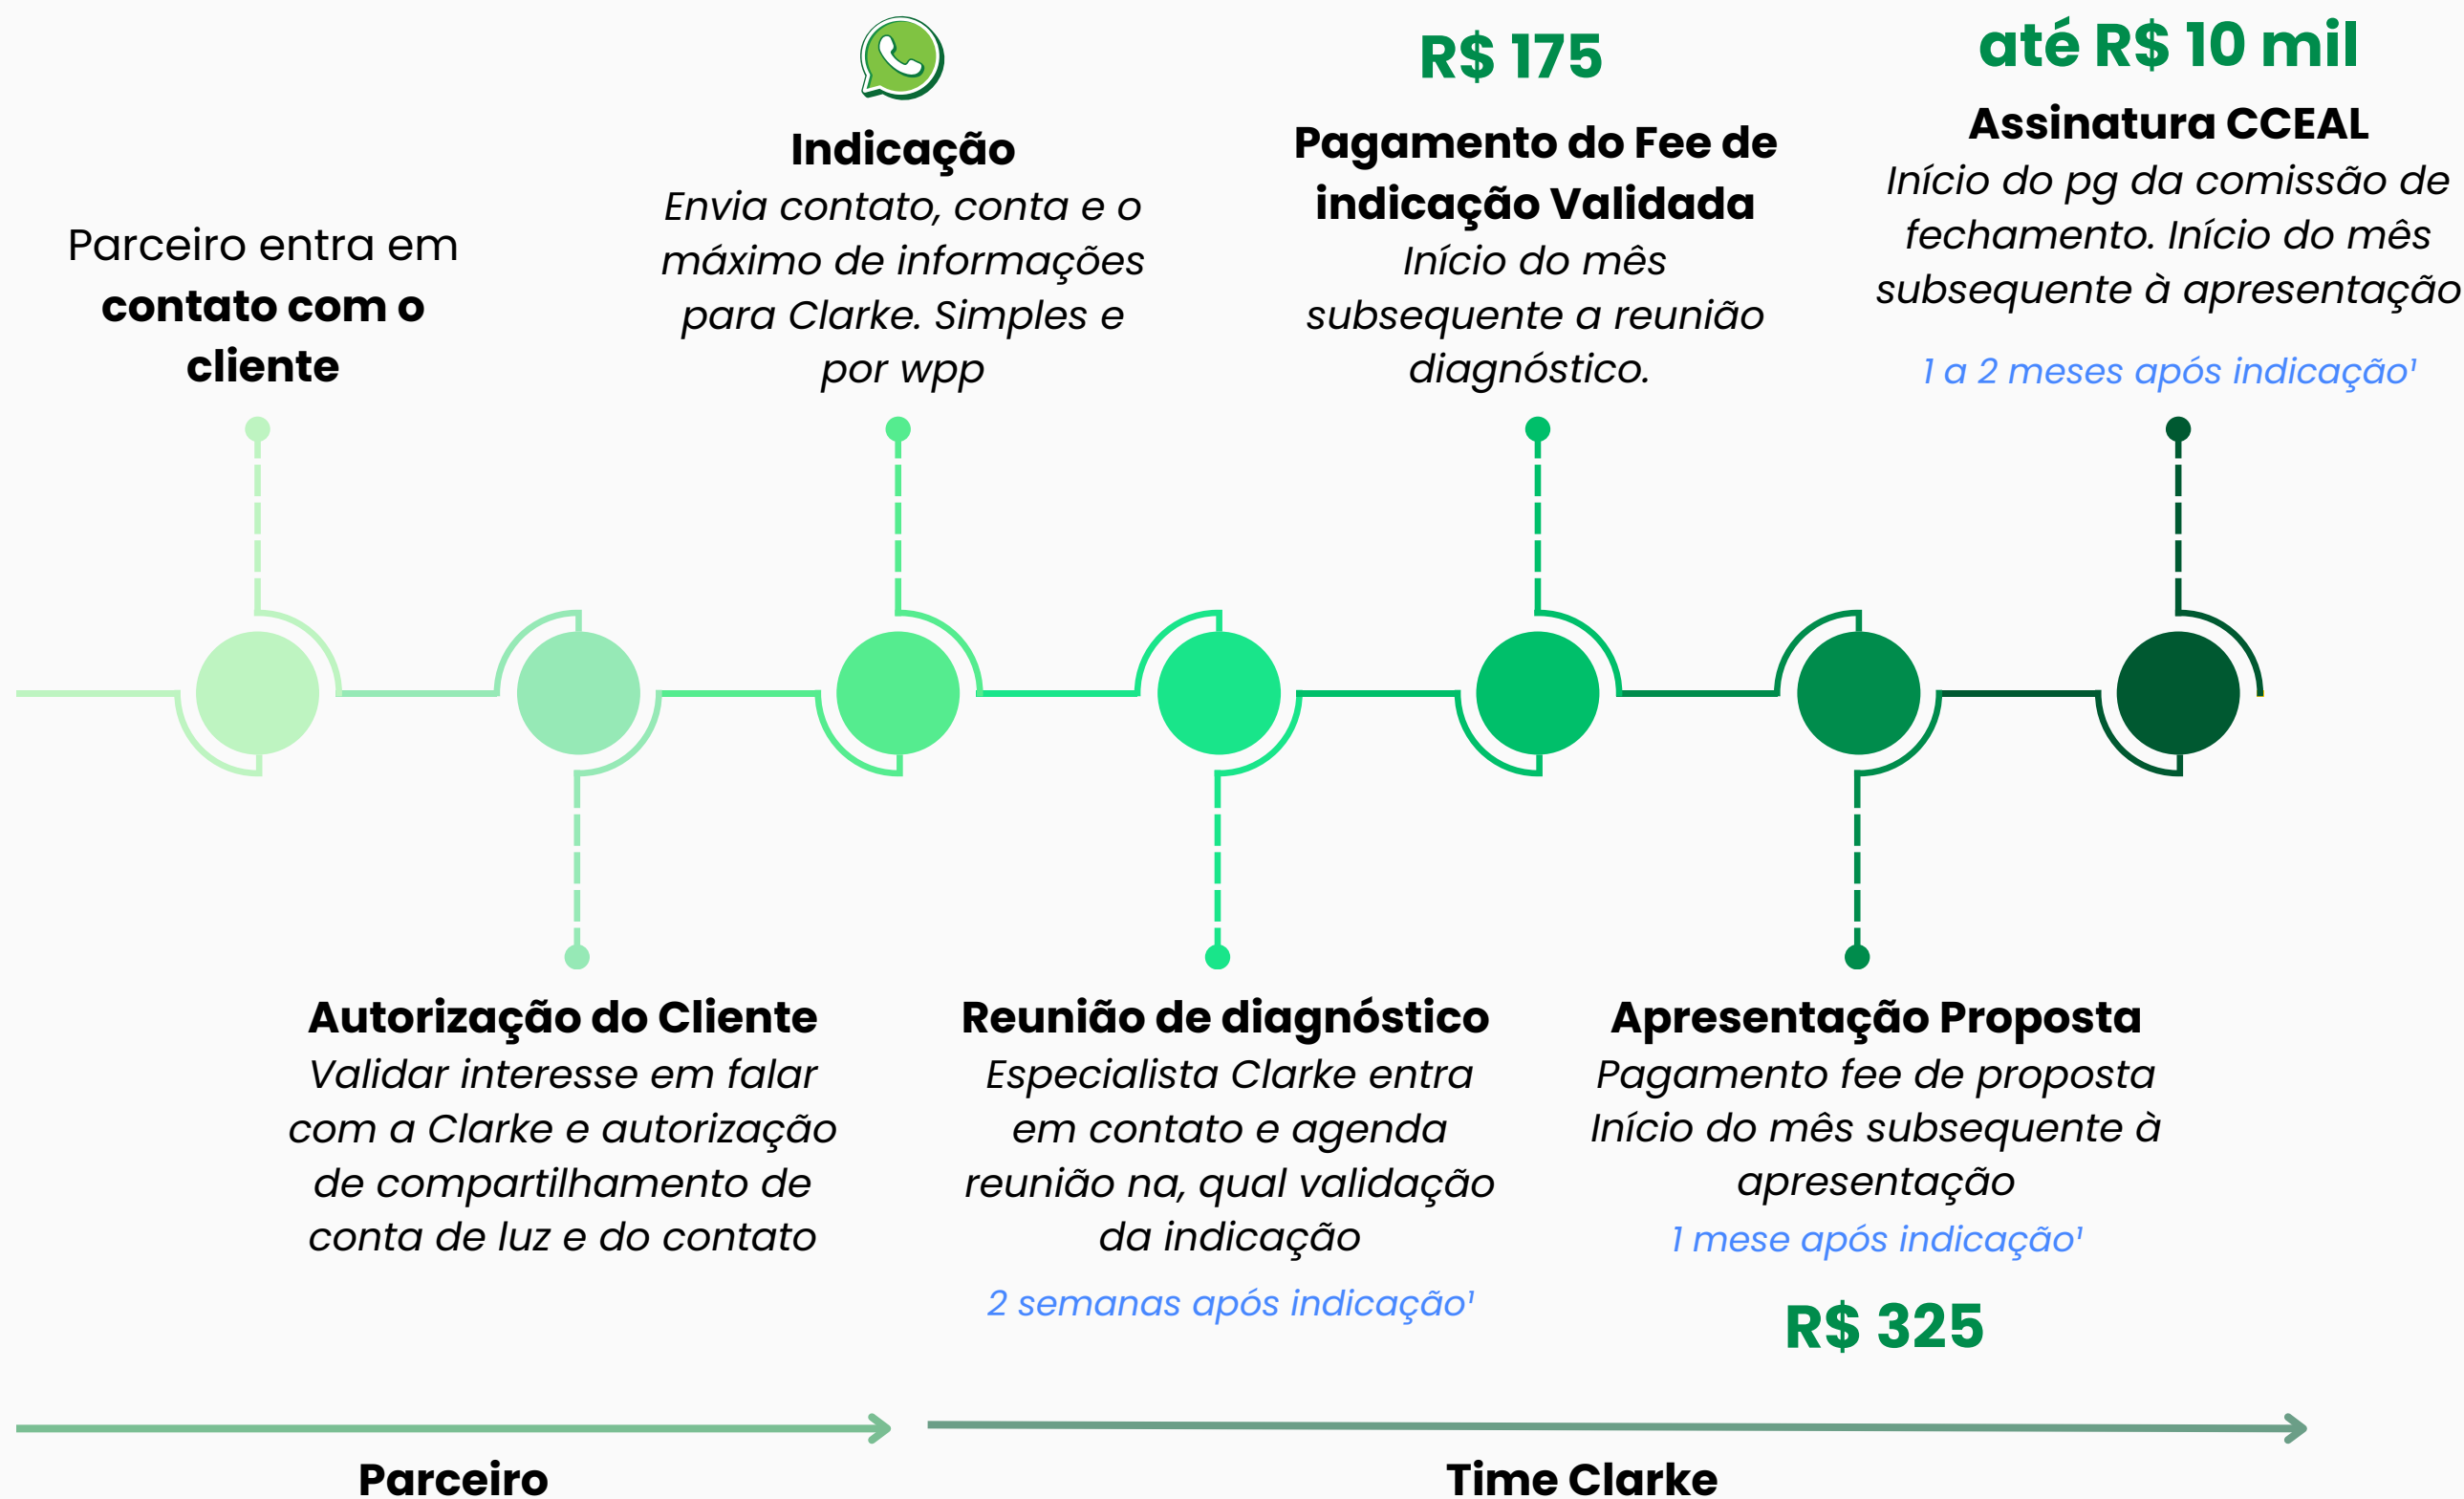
Parceiro entra em **contato com o cliente**

**Indicação**
Envia contato, conta e o máximo de informações para Clarke. Simples e por wpp

R$ 175
**Pagamento do Fee de indicação Validada**
Início do mês subsequente a reunião diagnóstico.

até R$ 10 mil
**Assinatura CCEAL**
Início do pg da comissão de fechamento. Início do mês subsequente à apresentação
1 a 2 meses após indicação¹

**Autorização do Cliente**
Validar interesse em falar com a Clarke e autorização de compartilhamento de conta de luz e do contato

**Reunião de diagnóstico**
Especialista Clarke entra em contato e agenda reunião na, qual validação da indicação
2 semanas após indicação¹

**Apresentação Proposta**
Pagamento fee de proposta Início do mês subsequente à apresentação
1 mese após indicação¹
R$ 325

Parceiro

Time Clarke